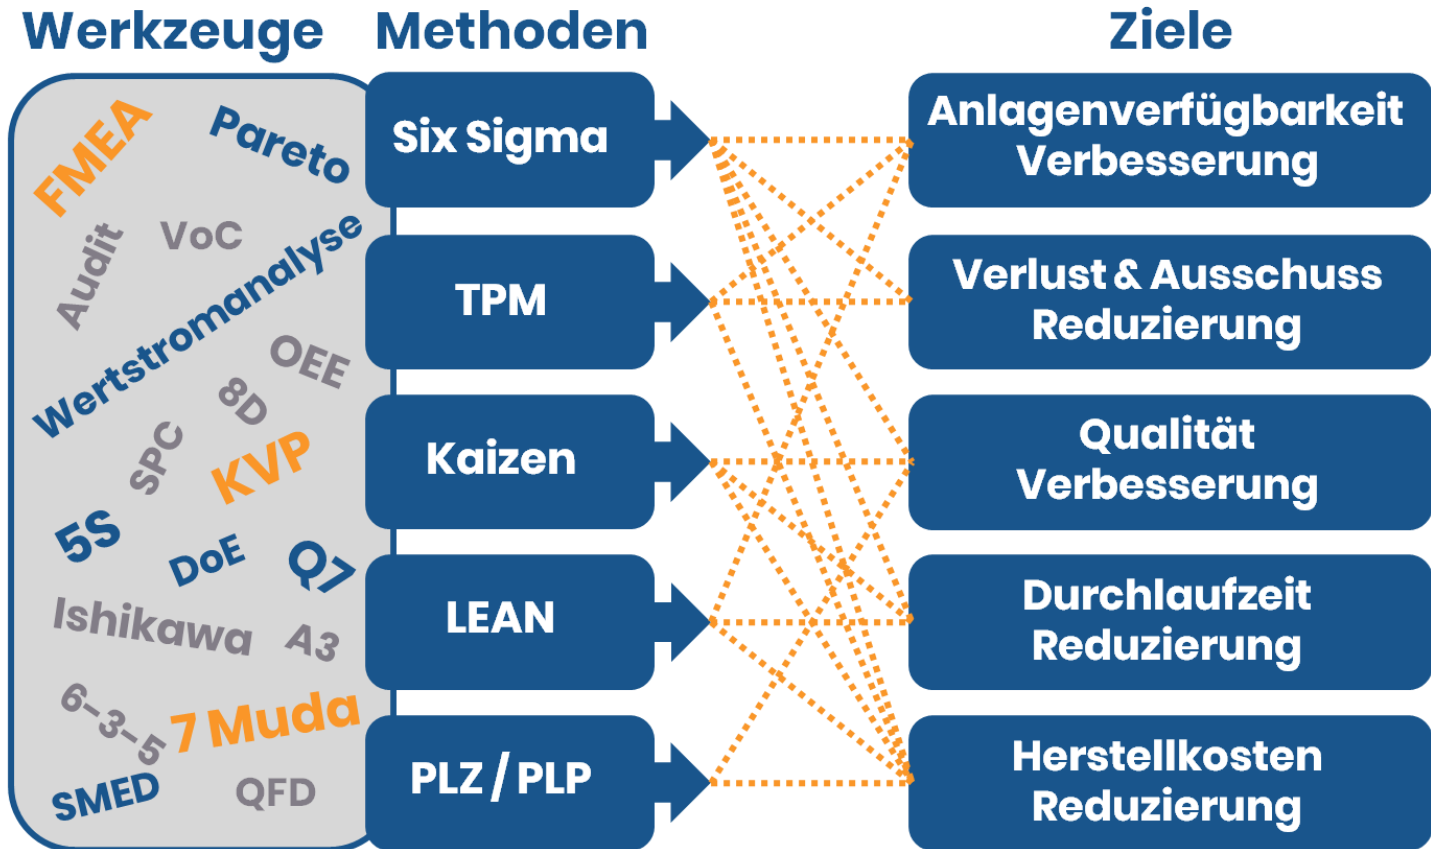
Werkzeuge Methoden Ziele

FMEA
Pareto
Audit
VoC
Wertstromanalyse
OEE
8D
SPC
KVP
5S
DoE
Q7
Ishikawa
A3
6-3-5
7 Muda
SMED
QFD

Six Sigma
TPM
Kaizen
LEAN
PLZ / PLP

Anlagenverfügbarkeit Verbesserung
Verlust & Ausschuss Reduzierung
Qualität Verbesserung
Durchlaufzeit Reduzierung
Herstellkosten Reduzierung